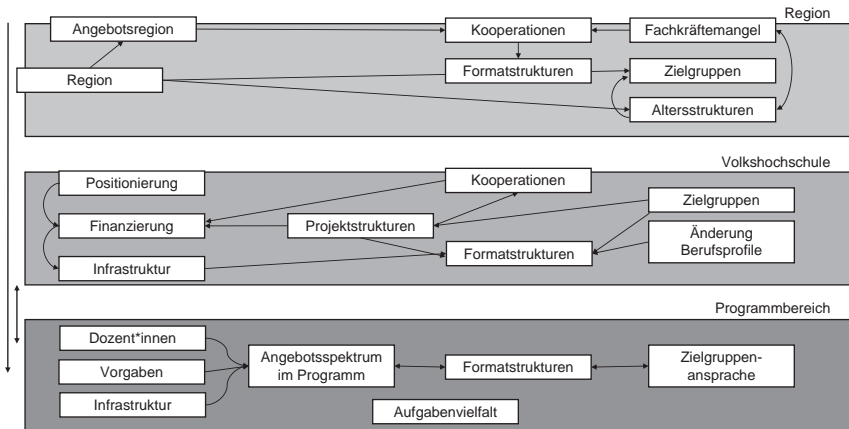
Region

Angebotsregion

Kooperationen

Fachkräftemangel

Region

Formatstrukturen

Zielgruppen

Altersstrukturen

Volkshochschule

Positionierung

Kooperationen

Zielgruppen

Finanzierung

Projektstrukturen

Änderung Berufsprofile

Formatstrukturen

Infrastruktur

Programmbereich

Dozent*innen

Angebotsspektrum im Programm

Formatstrukturen

Zielgruppenansprache

Vorgaben

Infrastruktur

Aufgabenvielfalt